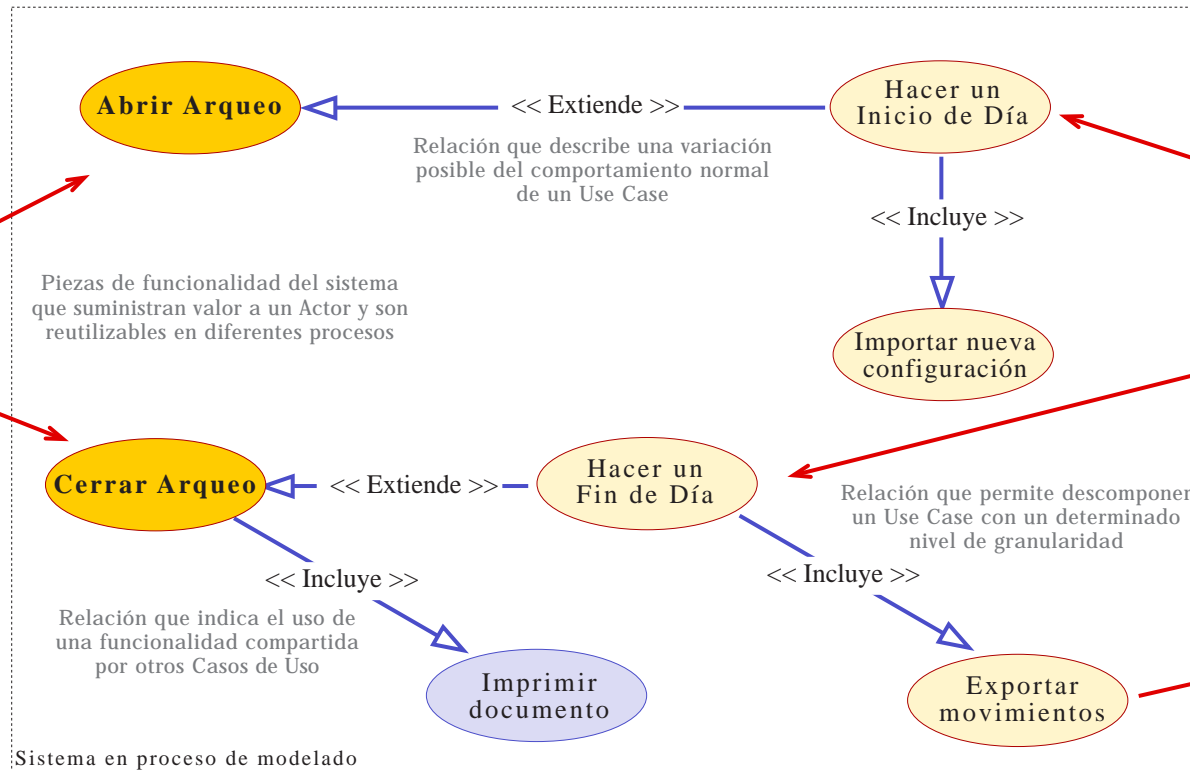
Abrir Arqueo

<< Extiende >>

Hacer un Inicio de Día

Relación que describe una variación posible del comportamiento normal de un Use Case

<< Incluye >>

Piezas de funcionalidad del sistema que suministran valor a un Actor y son reutilizables en diferentes procesos

Importar nueva configuración

Cerrar Arqueo

<< Extiende >>

Hacer un Fin de Día

Relación que permite descomponer un Use Case con un determinado nivel de granularidad

<< Incluye >>

<< Incluye >>

Relación que indica el uso de una funcionalidad compartida por otros Casos de Uso

Imprimir documento

Exportar movimientos

Sistema en proceso de modelado